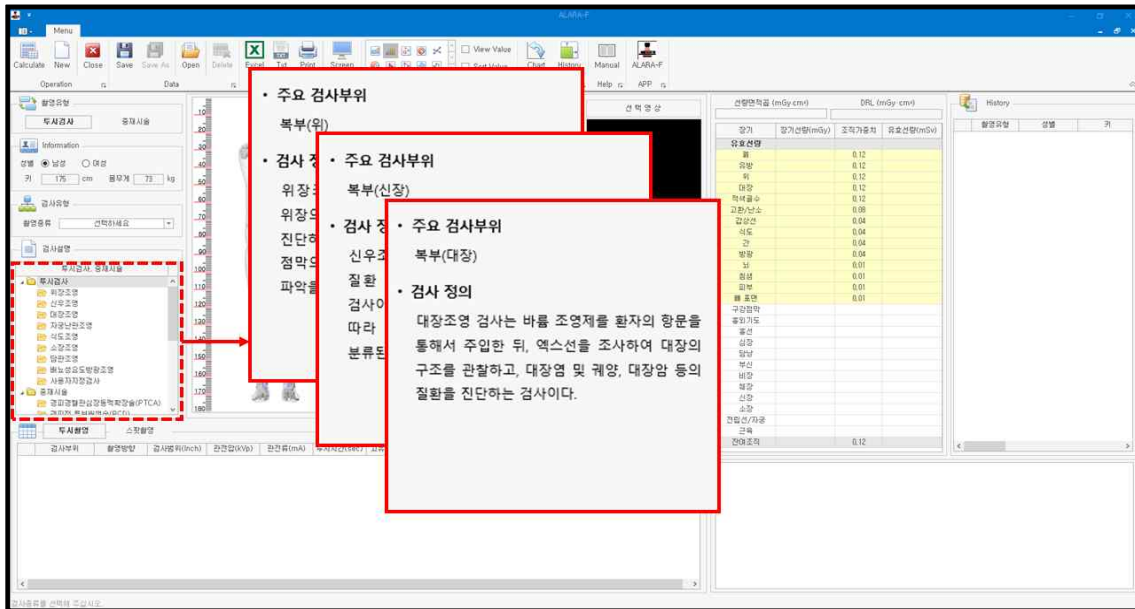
ALARA-F

Menu

Calculate New Close Save Save As Open Delete Excel Txt Print Screen View Value Sort Value Chart History Manual ALARA-F

Operation Data Help APP

촬영유형

투시검사 중재시술

Information

성별 ◉ 남성 ○ 여성

키 175 cm 몸무게 73 kg

검사유형

촬영종류 선택하세요

검사설명

투시검사, 중재시술

투시검사
위장조영
신우조영
대장조영
자궁난관조영
식도조영
소장조영
담관조영
배뇨성요도방광조영
사용자지정검사
중재시술
경피경혈관심장동맥확장술(PTCA)

투시촬영 스팟촬영

검사부위 촬영방향 검사범위(Inch) 관전압(kVp) 관전류(mA) 투시시간(sec)

선택영상

선량면적곱 (mGy·cm²) DRL (mGy·cm²)

| 장기 | 장기선량(mGy) | 조직가중치 | 유효선량(mSv) |
|---|---|---|---|
| 유효선량 | | | |
| 폐 | | 0.12 | |
| 유방 | | 0.12 | |
| 위 | | 0.12 | |
| 대장 | | 0.12 | |
| 적색골수 | | 0.12 | |
| 고환/난소 | | 0.08 | |
| 갑상선 | | 0.04 | |
| 식도 | | 0.04 | |
| 간 | | 0.04 | |
| 방광 | | 0.04 | |
| 뇌 | | 0.01 | |
| 침샘 | | 0.01 | |
| 피부 | | 0.01 | |
| 뼈 표면 | | 0.01 | |
| 구강점막 | | | |
| 흉외기도 | | | |
| 흉선 | | | |
| 심장 | | | |
| 담낭 | | | |
| 부신 | | | |
| 비장 | | | |
| 췌장 | | | |
| 신장 | | | |
| 소장 | | | |
| 전립선/자궁 | | | |
| 근육 | | | |
| 잔여조직 | | 0.12 | |

History

촬영유형 성별 키

검사종류를 선택해 주십시오.

• 주요 검사부위

복부(위)

• 검사 정

위장조

위장의

진단하

점막의

파악을

• 주요 검사부위

복부(신장)

• 검사 정

신우조

질환

검사이

따라

분류된

• 주요 검사부위

복부(대장)

• 검사 정의

대장조영 검사는 바륨 조영제를 환자의 항문을 통해서 주입한 뒤, 엑스선을 조사하여 대장의 구조를 관찰하고, 대장염 및 궤양, 대장암 등의 질환을 진단하는 검사이다.